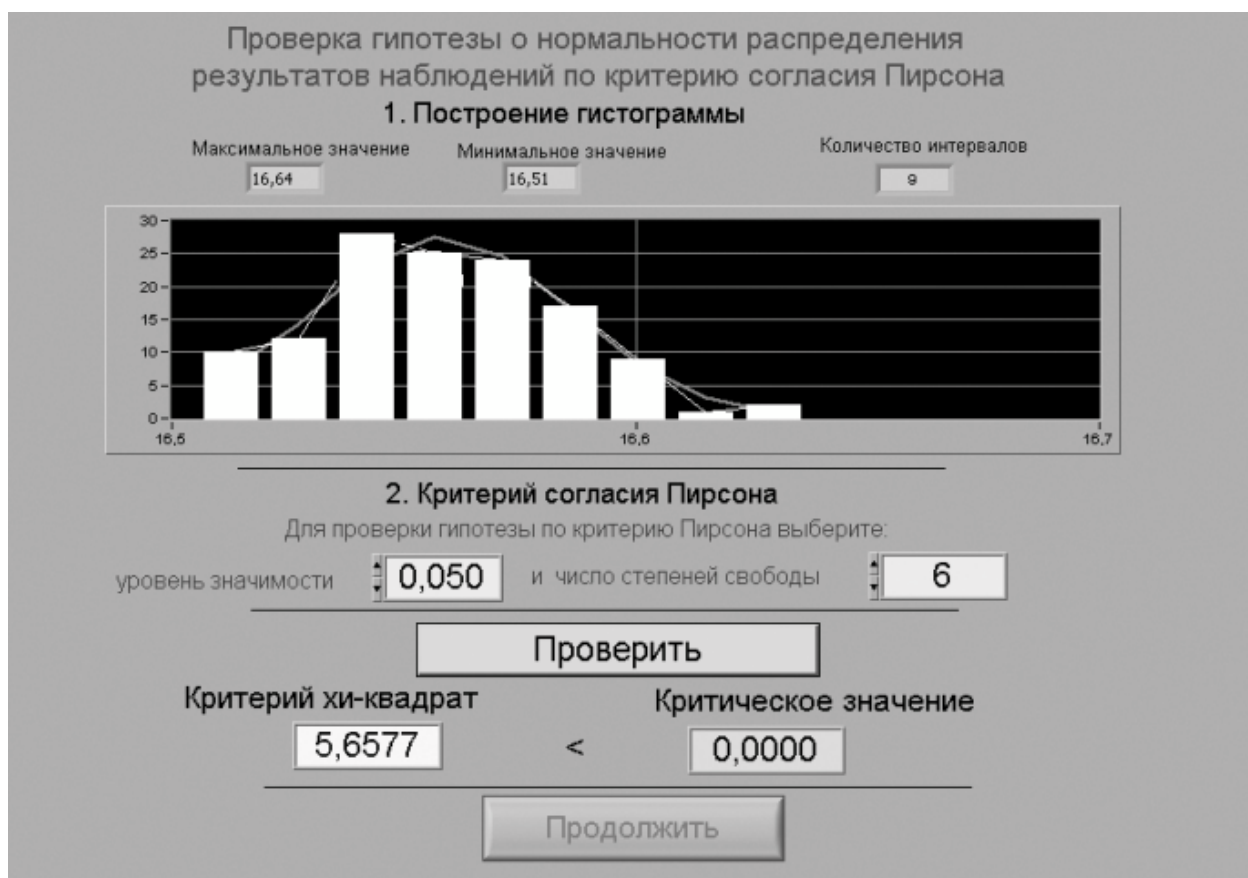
Проверка гипотезы о нормальности распределения результатов наблюдений по критерию согласия Пирсона

1. Построение гистограммы

Максимальное значение
16,64

Минимальное значение
16,51

Количество интервалов
9

30
25
20
15
10
5
0
16,5
16,6
16,7

2. Критерий согласия Пирсона

Для проверки гипотезы по критерию Пирсона выберите:

уровень значимости 0,050 и число степеней свободы 6

Проверить

Критерий хи-квадрат
5,6577
<
Критическое значение
0,0000

Продолжить